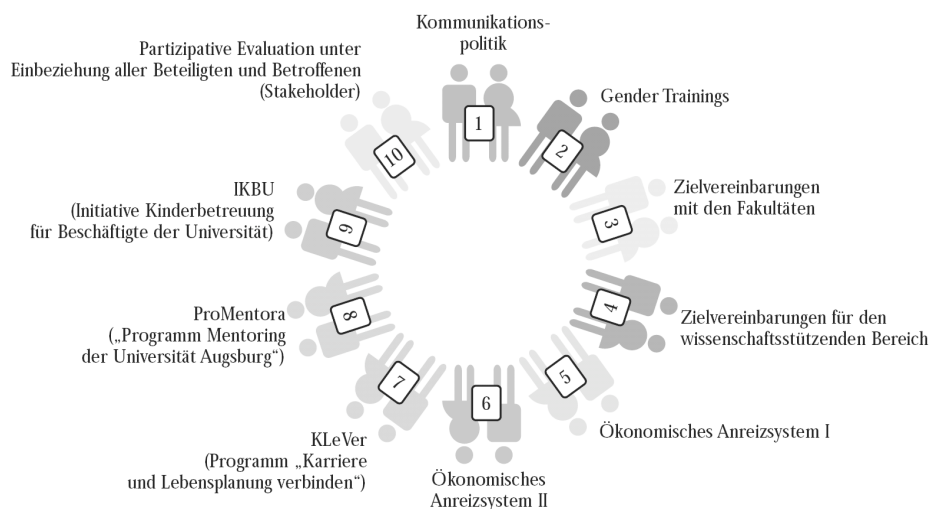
Kommunikations-politik

1

Gender Trainings

2

Zielvereinbarungen mit den Fakultäten

3

4

Zielvereinbarungen für den wissenschaftsstützenden Bereich

5

Ökonomisches Anreizsystem I

6

Ökonomisches Anreizsystem II

7

KLeVer (Programm „Karriere und Lebensplanung verbinden“)

8

ProMentora („Programm Mentoring der Universität Augsburg“)

9

IKBU (Initiative Kinderbetreuung für Beschäftigte der Universität)

10

Partizipative Evaluation unter Einbeziehung aller Beteiligten und Betroffenen (Stakeholder)